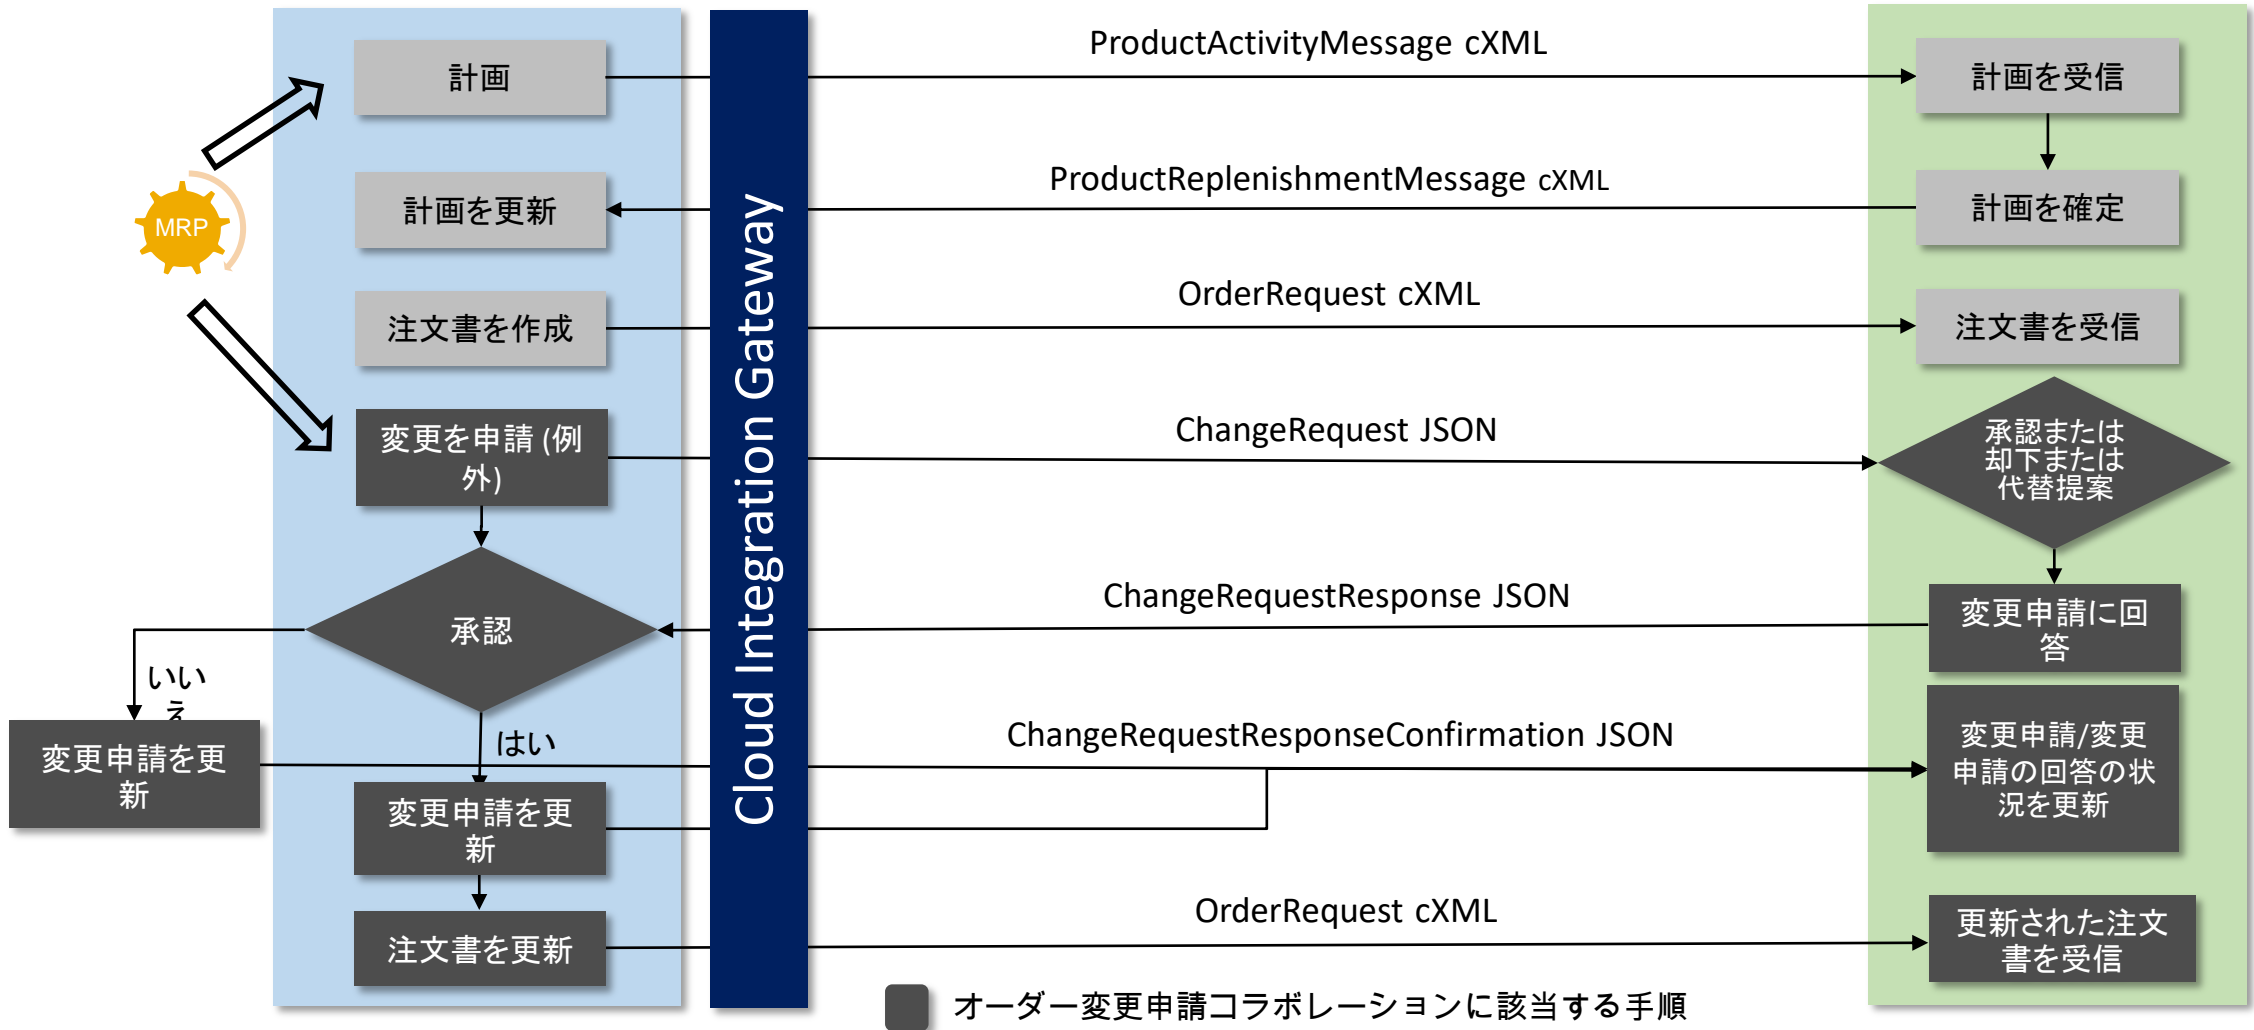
計画

計画を更新

注文書を作成

変更を申請 (例外)

承認

いいえ

変更申請を更新

はい

変更申請を更新

注文書を更新

MRP

Cloud Integration Gateway

ProductActivityMessage cXML

ProductReplenishmentMessage cXML

OrderRequest cXML

ChangeRequest JSON

ChangeRequestResponse JSON

ChangeRequestResponseConfirmation JSON

OrderRequest cXML

計画を受信

計画を確定

注文書を受信

承認または却下または代替提案

変更申請に回答

変更申請/変更申請の回答の状況を更新

更新された注文書を受信

オーダー変更申請コラボレーションに該当する手順